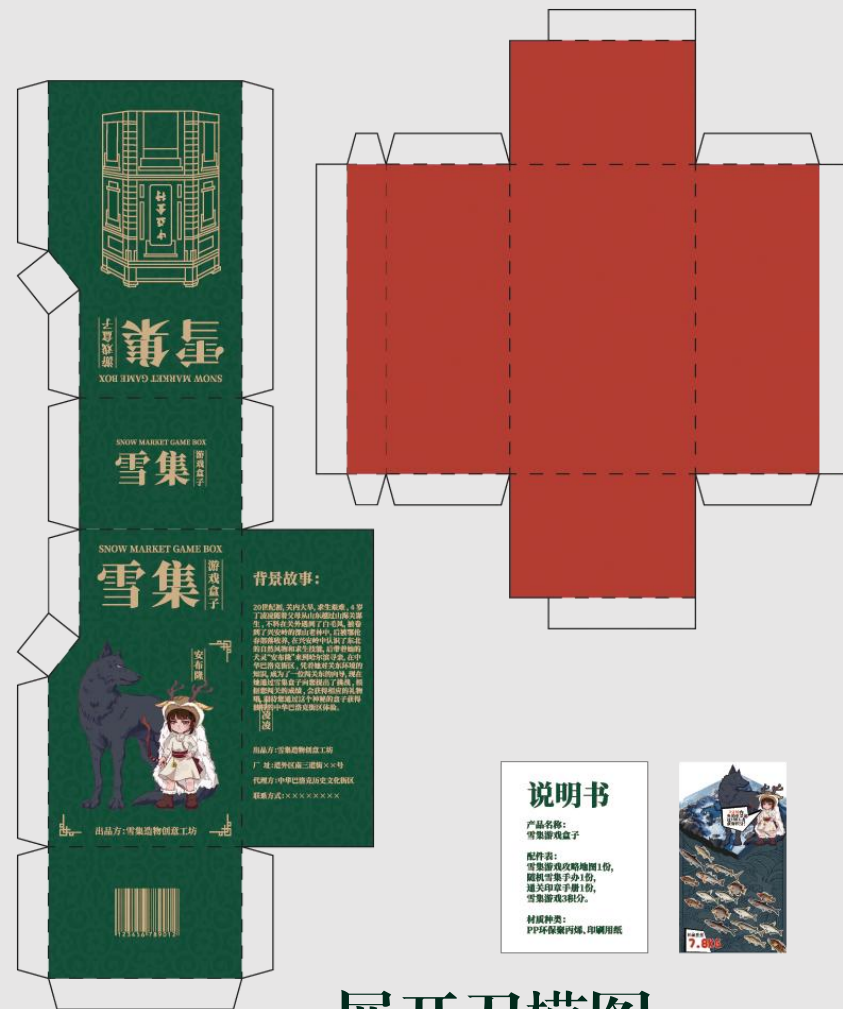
SNOW MARKET GAME BOX

雪集

游戏盒子

SNOW MARKET GAME BOX

雪集

游戏盒子

SNOW MARKET GAME BOX

雪集

游戏盒子

背景故事：

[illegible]

安布隆

凌波

出品方：雪集造物创意工坊

厂址：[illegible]

代理方：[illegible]

联系方式：××××××××

出品方：雪集造物创意工坊

123456789012

说明书

产品名称：
雪集游戏盒子

配件表：
雪集游戏攻略地图1份，
随机雪集手办1份，
通关印章手册1份，
雪集游戏3积分。

材质种类：
PP环保聚丙烯、印刷用纸

7.8KG

展开卫模图